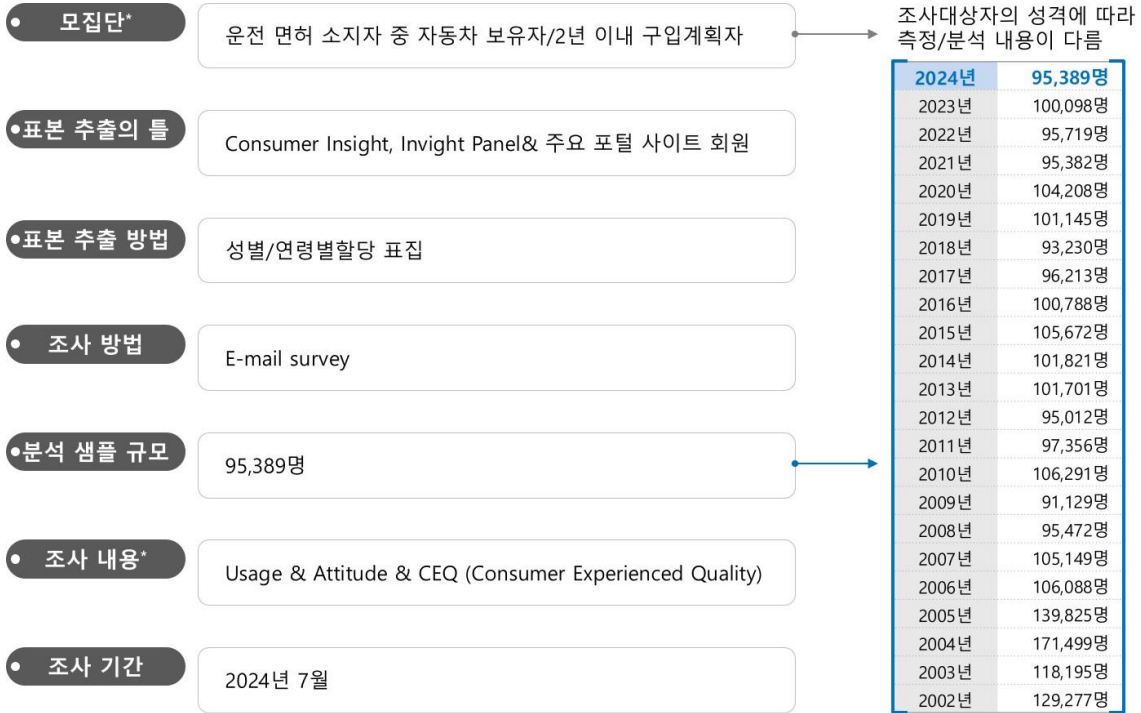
• 모집단*
운전 면허 소지자 중 자동차 보유자/2년 이내 구입계획자

•표본 추출의 틀
Consumer Insight, Invight Panel& 주요 포털 사이트 회원

•표본 추출 방법
성별/연령별할당 표집

• 조사 방법
E-mail survey

•분석 샘플 규모
95,389명

• 조사 내용*
Usage & Attitude & CEQ (Consumer Experienced Quality)

• 조사 기간
2024년 7월

조사대상자의 성격에 따라 측정/분석 내용이 다름

| 2024년 | 95,389명 |
|---|---|
| 2023년 | 100,098명 |
| 2022년 | 95,719명 |
| 2021년 | 95,382명 |
| 2020년 | 104,208명 |
| 2019년 | 101,145명 |
| 2018년 | 93,230명 |
| 2017년 | 96,213명 |
| 2016년 | 100,788명 |
| 2015년 | 105,672명 |
| 2014년 | 101,821명 |
| 2013년 | 101,701명 |
| 2012년 | 95,012명 |
| 2011년 | 97,356명 |
| 2010년 | 106,291명 |
| 2009년 | 91,129명 |
| 2008년 | 95,472명 |
| 2007년 | 105,149명 |
| 2006년 | 106,088명 |
| 2005년 | 139,825명 |
| 2004년 | 171,499명 |
| 2003년 | 118,195명 |
| 2002년 | 129,277명 |